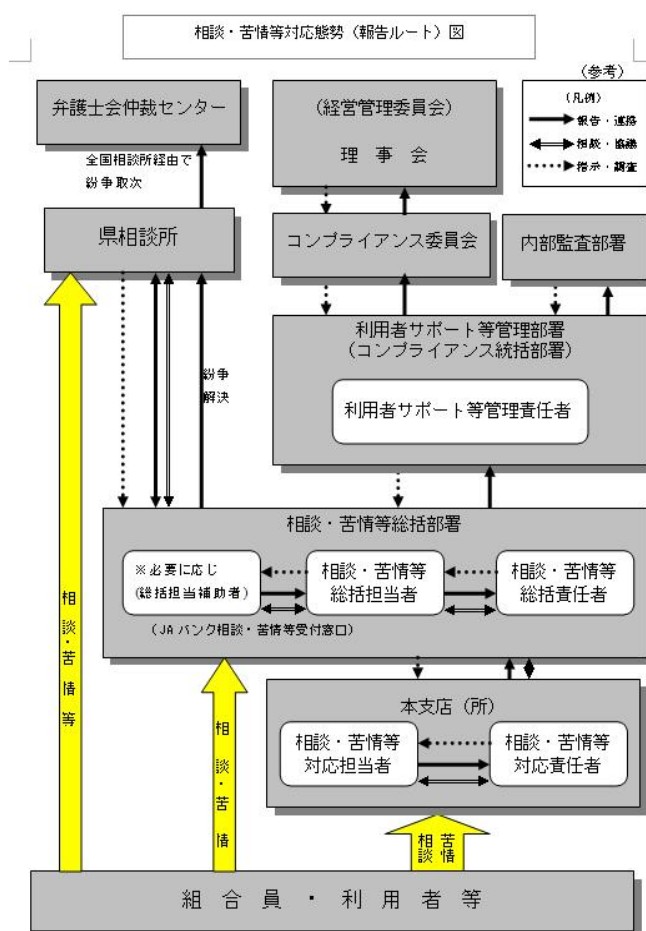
相談・苦情等対応態勢（報告ルート）図

（参考）
（凡例）
報告・連絡
相談・協議
指示・調査

弁護士会仲裁センター

全国相談所経由で
紛争取次

（経営管理委員会）
理事会

県相談所

コンプライアンス委員会

内部監査部署

利用者サポート等管理部署
（コンプライアンス統括部署）

利用者サポート等管理責任者

紛争
解決

相談・苦情等

相談・苦情等総括部署

※必要に応じ
（総括担当補助者）

相談・苦情等
総括担当者

相談・苦情等
総括責任者

（JAバンク相談・苦情等受付窓口）

相談・苦情

本支店（所）

相談・苦情等
対応担当者

相談・苦情等
対応責任者

相談
苦情

組合員・利用者等